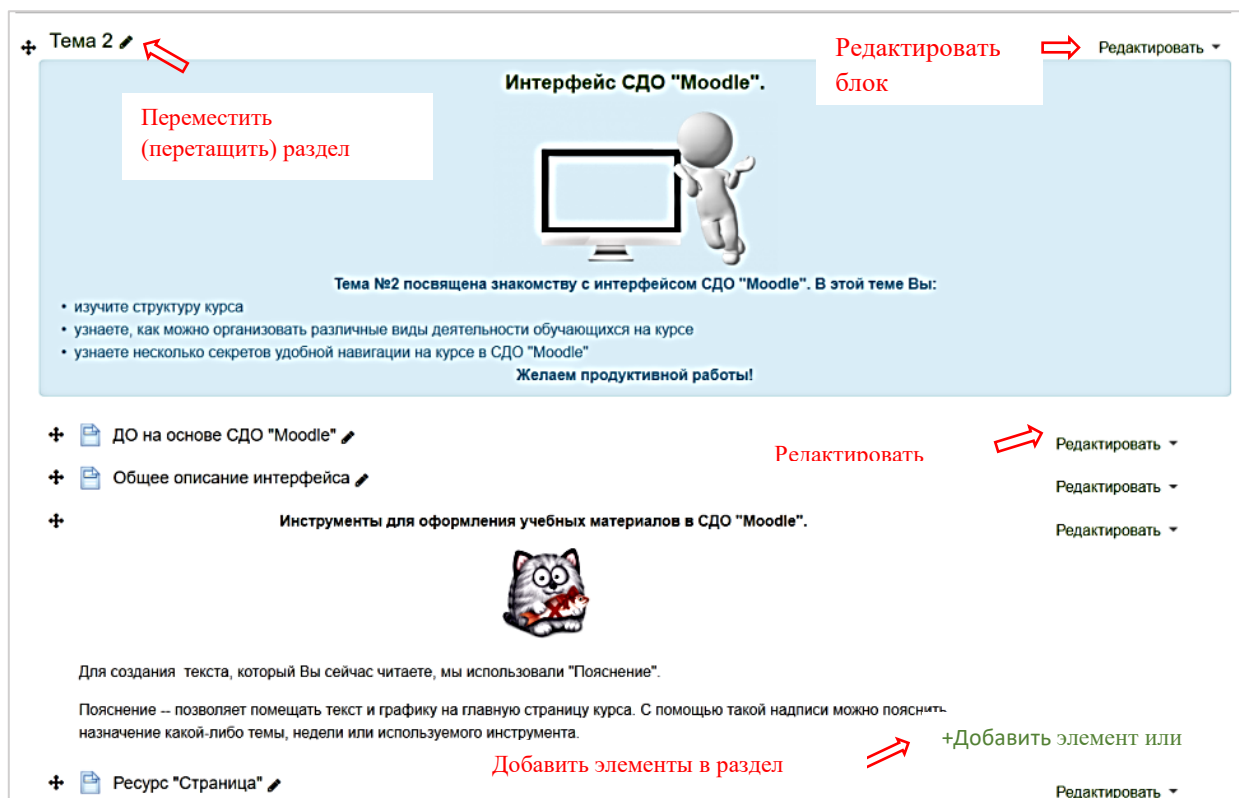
Тема 2

Редактировать блок

Редактировать

Интерфейс СДО "Moodle".

Переместить (перетащить) раздел

Тема №2 посвящена знакомству с интерфейсом СДО "Moodle". В этой теме Вы:

- изучите структуру курса
- узнаете, как можно организовать различные виды деятельности обучающихся на курсе
- узнаете несколько секретов удобной навигации на курсе в СДО "Moodle"

Желаем продуктивной работы!

ДО на основе СДО "Moodle"

Редактировать

Редактировать

Общее описание интерфейса

Редактировать

Инструменты для оформления учебных материалов в СДО "Moodle".

Редактировать

Для создания текста, который Вы сейчас читаете, мы использовали "Пояснение".

Пояснение -- позволяет помещать текст и графику на главную страницу курса. С помощью такой надписи можно пояснить назначение какой-либо темы, недели или используемого инструмента.

+Добавить элемент или

Добавить элементы в раздел

Ресурс "Страница"

Редактировать